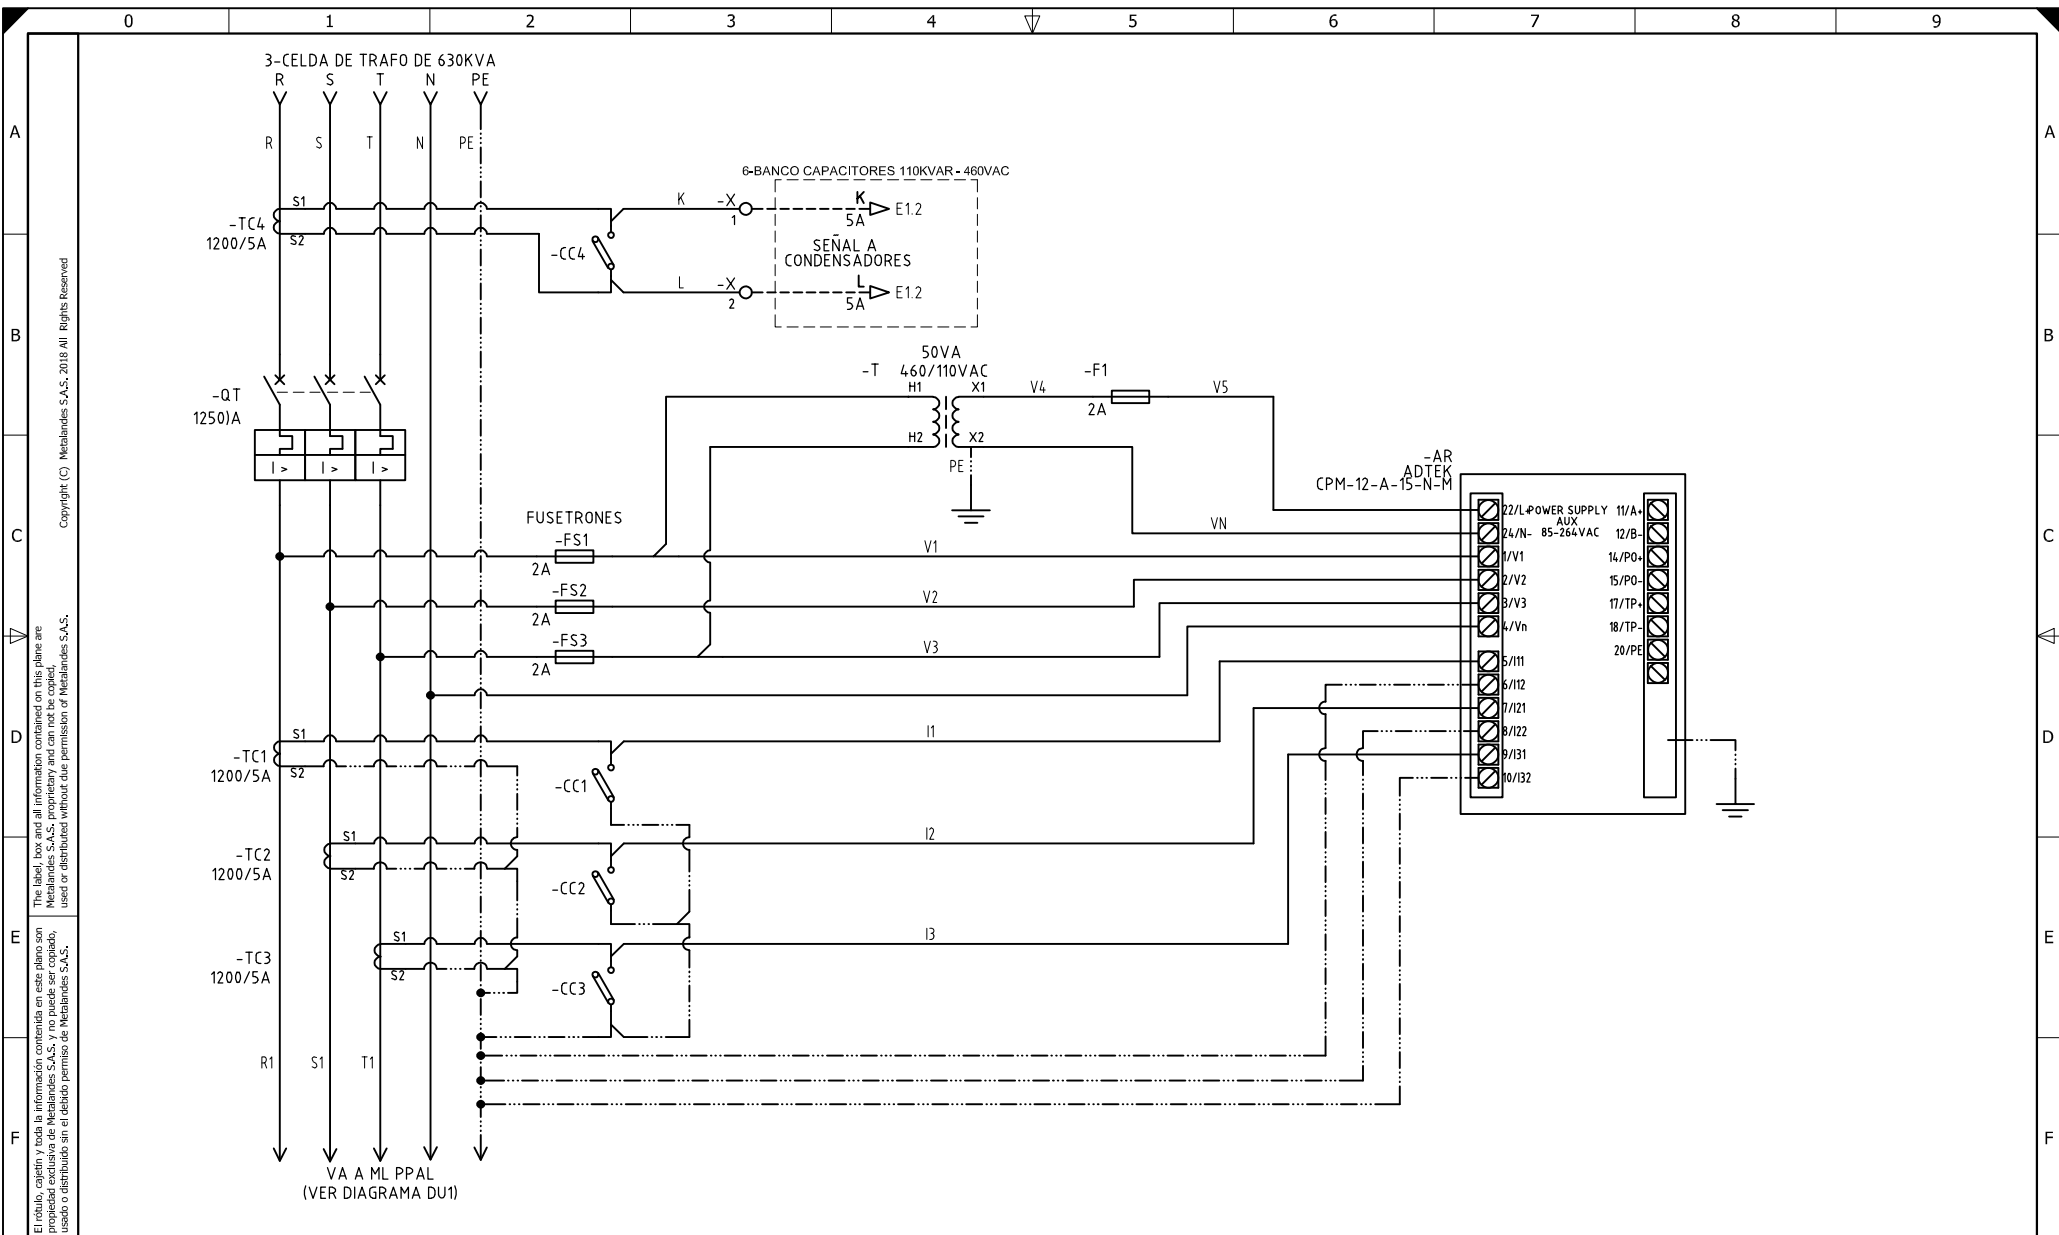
0 1 2 3 4 5 6 7 8 9

A
B
C
D
E
F

Copyright (C) Metalandes S.A.S. 2018 All Rights Reserved

The label, box and all information contained on this plane are Metalandes S.A.S. proprietary and can not be copied, used or distributed without due permission of Metalandes S.A.S.

El rótulo, cajetín y toda la información contenida en este plano son propiedad exclusiva de Metalandes S.A.S. y no puede ser copiado, usado o distribuido sin el debido permiso de Metalandes S.A.S.

3-CELDA DE TRAFO DE 630KVA
R S T N PE

R S T N PE

-TC4
1200/5A
S1
S2

6-BANCO CAPACITORES 110KVAR - 460VAC

-CC4
K
-X 1
K 5A
E1.2
SEÑAL A CONDENSADORES
L
-X 2
L 5A
E1.2

-QT
1250)A
I > I > I >

50VA
-T 460/110VAC
H1 X1
H2 X2
PE
V4
-F1
2A
V5

-AR
ADTEK
CPM-12-A-15-N-M

22/L+ POWER SUPPLY AUX 85-264VAC
24/N-
1/V1
2/V2
3/V3
4/Vn
5/I11
6/I12
7/I21
8/I22
9/I31
10/I32

11/A+
12/B-
14/PO+
15/PO-
17/TP+
18/TP-
20/PE

FUSETRONES
-FS1
2A
-FS2
2A
-FS3
2A

VN
V1
V2
V3

-TC1
1200/5A
S1
S2
-CC1
I1

-TC2
1200/5A
S1
S2
-CC2
I2

-TC3
1200/5A
S1
S2
-CC3
I3

R1 S1 T1

VA A ML PPAL
(VER DIAGRAMA DU1)